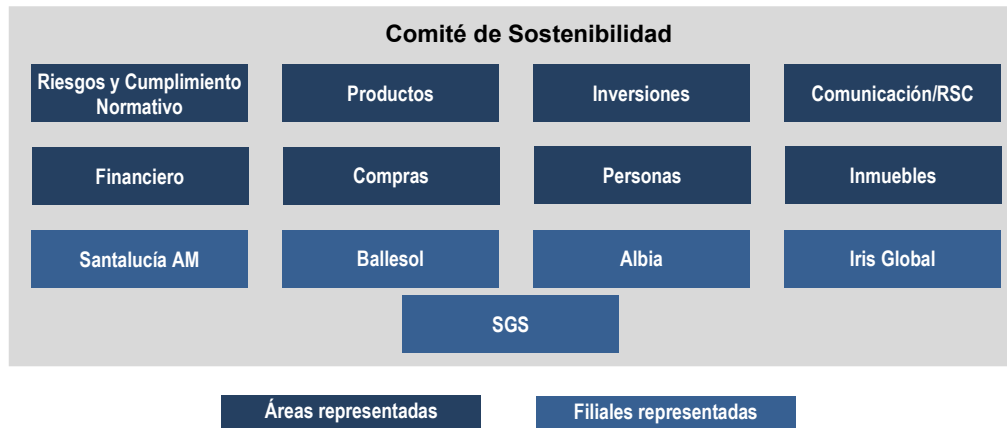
Comité de Sostenibilidad

Riesgos y Cumplimiento Normativo

Productos

Inversiones

Comunicación/RSC

Financiero

Compras

Personas

Inmuebles

Santalucía AM

Ballesol

Albia

Iris Global

SGS

Áreas representadas

Filiales representadas